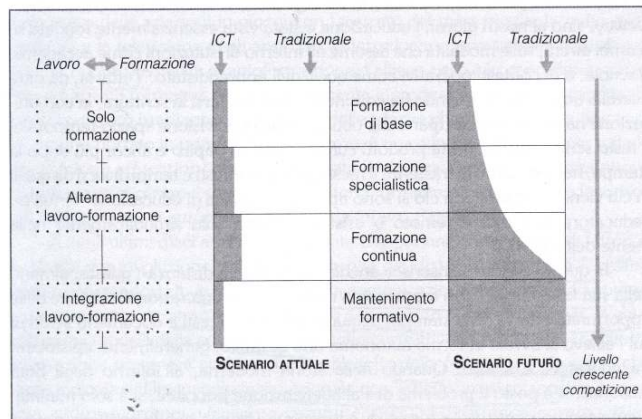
ICT Tradizionale ICT Tradizionale

Lavoro Formazione

Solo formazione

Alternanza lavoro-formazione

Integrazione lavoro-formazione

Formazione di base

Formazione specialistica

Formazione continua

Mantenimento formativo

SCENARIO ATTUALE

SCENARIO FUTURO

Livello crescente competizione